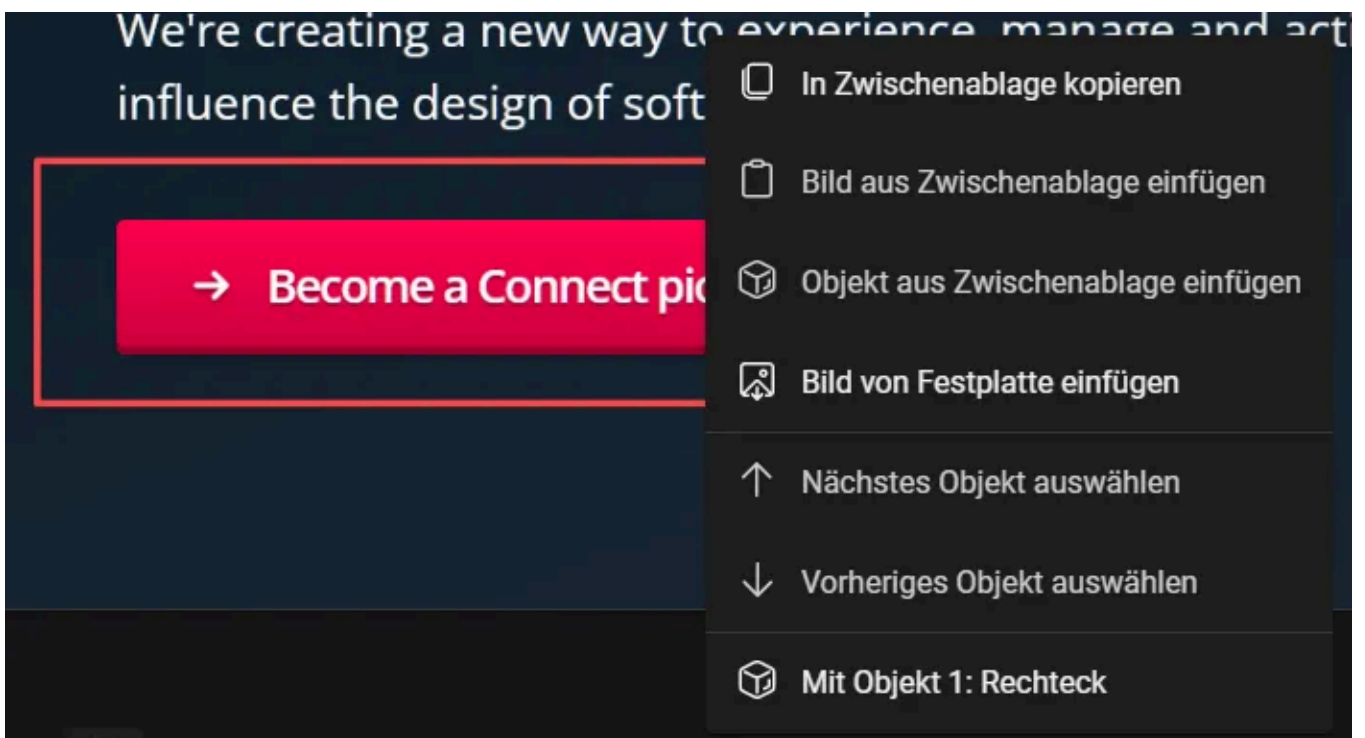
We're creating a new way to experience, manage and act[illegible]
influence the design of soft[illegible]

→ Become a Connect pi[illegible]

In Zwischenablage kopieren

Bild aus Zwischenablage einfügen

Objekt aus Zwischenablage einfügen

Bild von Festplatte einfügen

Nächstes Objekt auswählen

Vorheriges Objekt auswählen

Mit Objekt 1: Rechteck